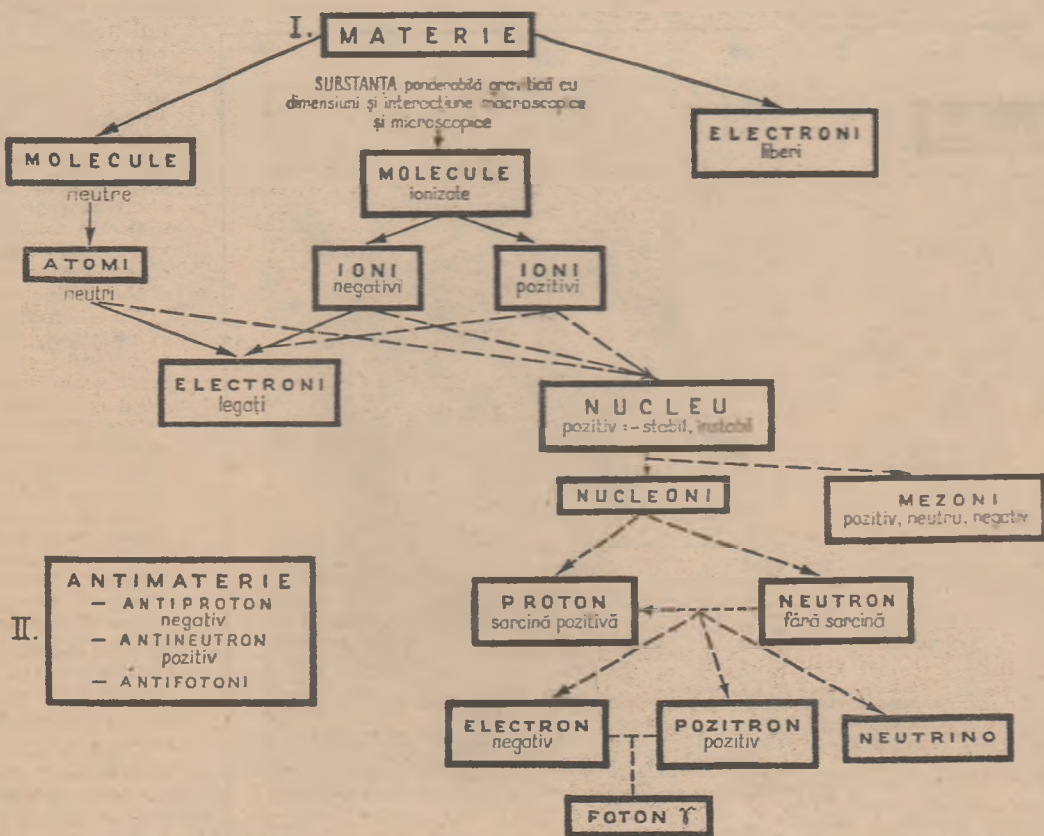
I. MATERIE

SUBSTANȚA ponderabilă gravitică cu dimensiuni și interacțiune macroscopice și microscopice

MOLECULE
neutre

MOLECULE
ionizate

ELECTRONI
liberi

ATOMI
neutri

IONI
negativi

IONI
pozitivi

ELECTRONI
legați

NUCLEU
pozitiv : - stabil, instabil

NUCLEONI

MEZONI
pozitiv, neutru, negativ

II.
ANTIMATERIE
— ANTIPROTON negativ
— ANTINEUTRON pozitiv
— ANTIFOTONI

PROTON
sarcină pozitivă

NEUTRON
fără sarcină

ELECTRON
negativ

POZITRON
pozitiv

NEUTRINO

FOTON $\gamma$